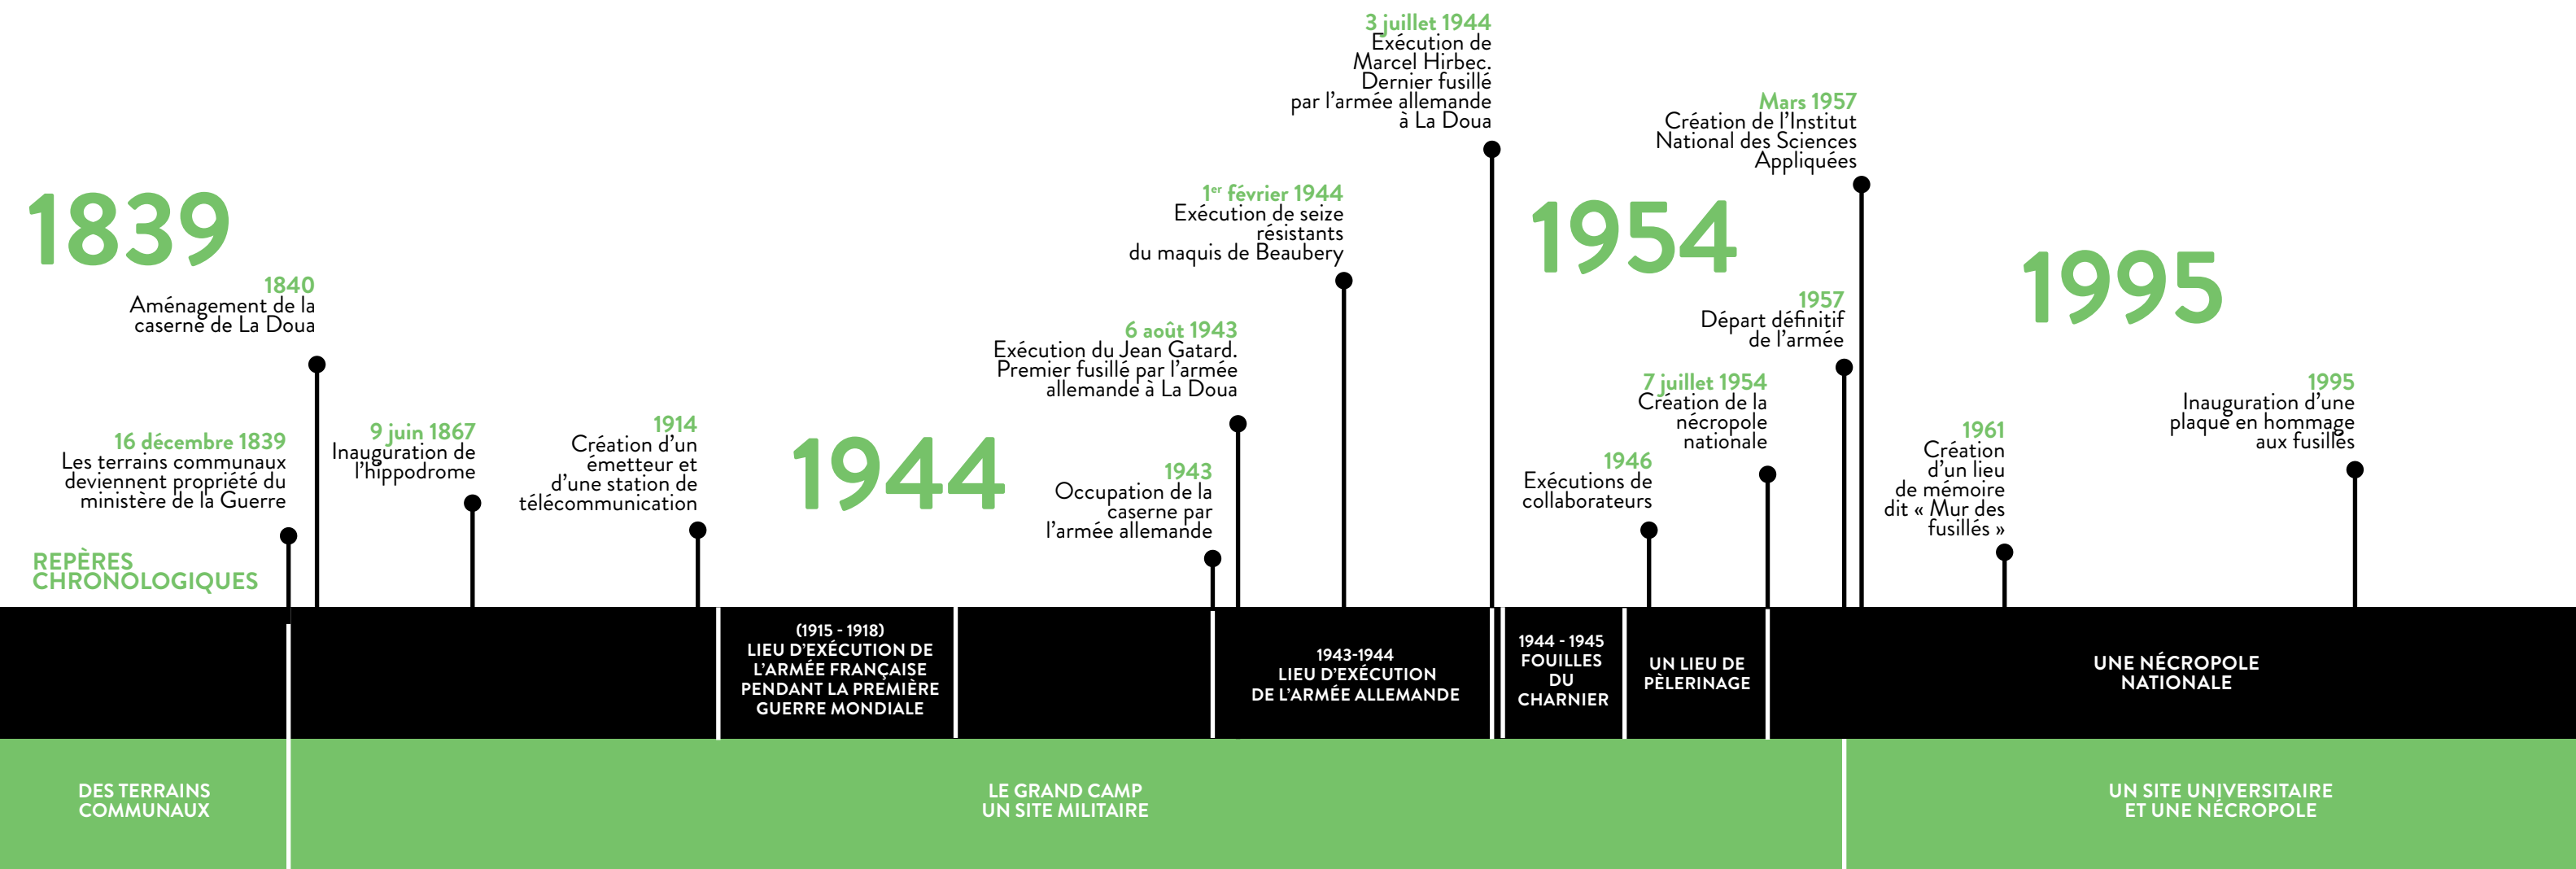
1839

1840
Aménagement de la caserne de La Doua

16 décembre 1839
Les terrains communaux deviennent propriété du ministère de la Guerre

REPÈRES CHRONOLOGIQUES

9 juin 1867
Inauguration de l'hippodrome

1914
Création d'un émetteur et d'une station de télécommunication

1944

6 août 1943
Exécution du Jean Gatard. Premier fusillé par l'armée allemande à La Doua

1943
Occupation de la caserne par l'armée allemande

1$^{er}$ février 1944
Exécution de seize résistants du maquis de Beaubery

3 juillet 1944
Exécution de Marcel Hirbec. Dernier fusillé par l'armée allemande à La Doua

1954

Mars 1957
Création de l'Institut National des Sciences Appliquées

1957
Départ définitif de l'armée

7 juillet 1954
Création de la nécropole nationale

1946
Exécutions de collaborateurs

1995

1961
Création d'un lieu de mémoire dit « Mur des fusillés »

1995
Inauguration d'une plaque en hommage aux fusillés

(1915 - 1918)
LIEU D'EXÉCUTION DE L'ARMÉE FRANÇAISE PENDANT LA PREMIÈRE GUERRE MONDIALE

1943-1944
LIEU D'EXÉCUTION DE L'ARMÉE ALLEMANDE

1944 - 1945
FOUILLES DU CHARNIER

UN LIEU DE PÈLERINAGE

UNE NÉCROPOLE NATIONALE

DES TERRAINS COMMUNAUX

LE GRAND CAMP
UN SITE MILITAIRE

UN SITE UNIVERSITAIRE ET UNE NÉCROPOLE